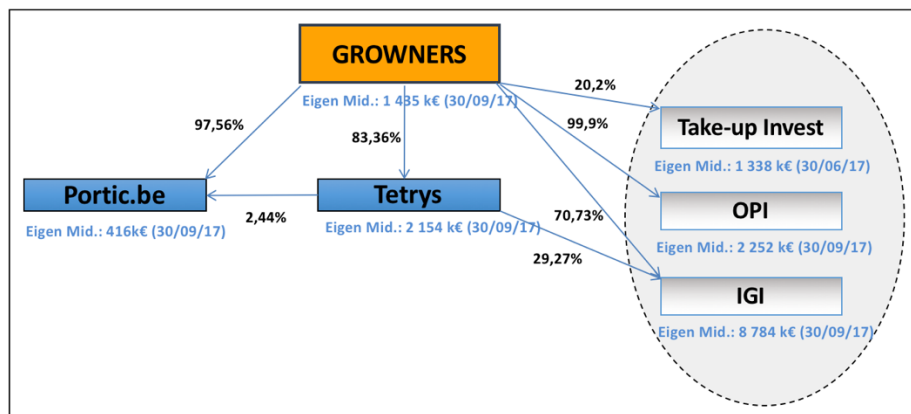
GROWNERS
Eigen Mid.: 1 435 k€ (30/09/17)

97,56%

83,36%

20,2%

99,9%

Take-up Invest
Eigen Mid.: 1 338 k€ (30/06/17)

Portic.be
Eigen Mid.: 416k€ (30/09/17)

2,44%

Tetrys
Eigen Mid.: 2 154 k€ (30/09/17)

70,73%

OPI
Eigen Mid.: 2 252 k€ (30/09/17)

29,27%

IGI
Eigen Mid.: 8 784 k€ (30/09/17)